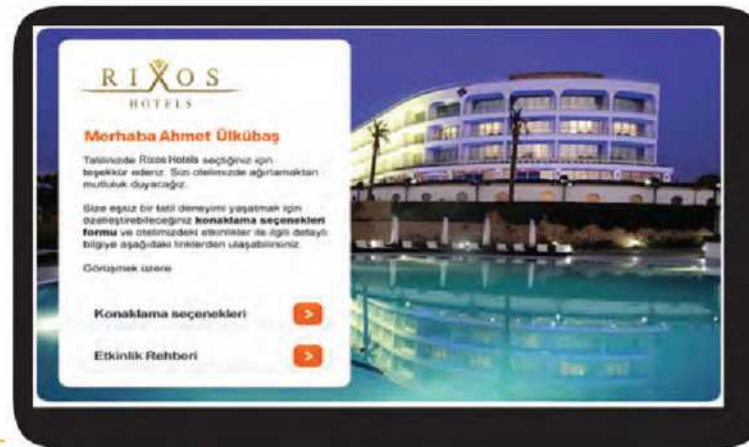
RIXOS
HOTELS

Merhaba Ahmet Ülkübaş

Tatilinizde Rixos Hotels seçtiğiniz için teşekkür ederiz. Sizi otelimizde ağırlamaktan mutluluk duyacağız.

Size eşsiz bir tatil deneyimi yaşatmak için özelleştirebileceğiniz **konaklama seçenekleri formu** ve otelimizdeki etkinlikler ile ilgili detaylı bilgiye aşağıdaki linklerden ulaşabilirsiniz.

Görüşmek üzere

Konaklama seçenekleri >

Etkinlik Rehberi >